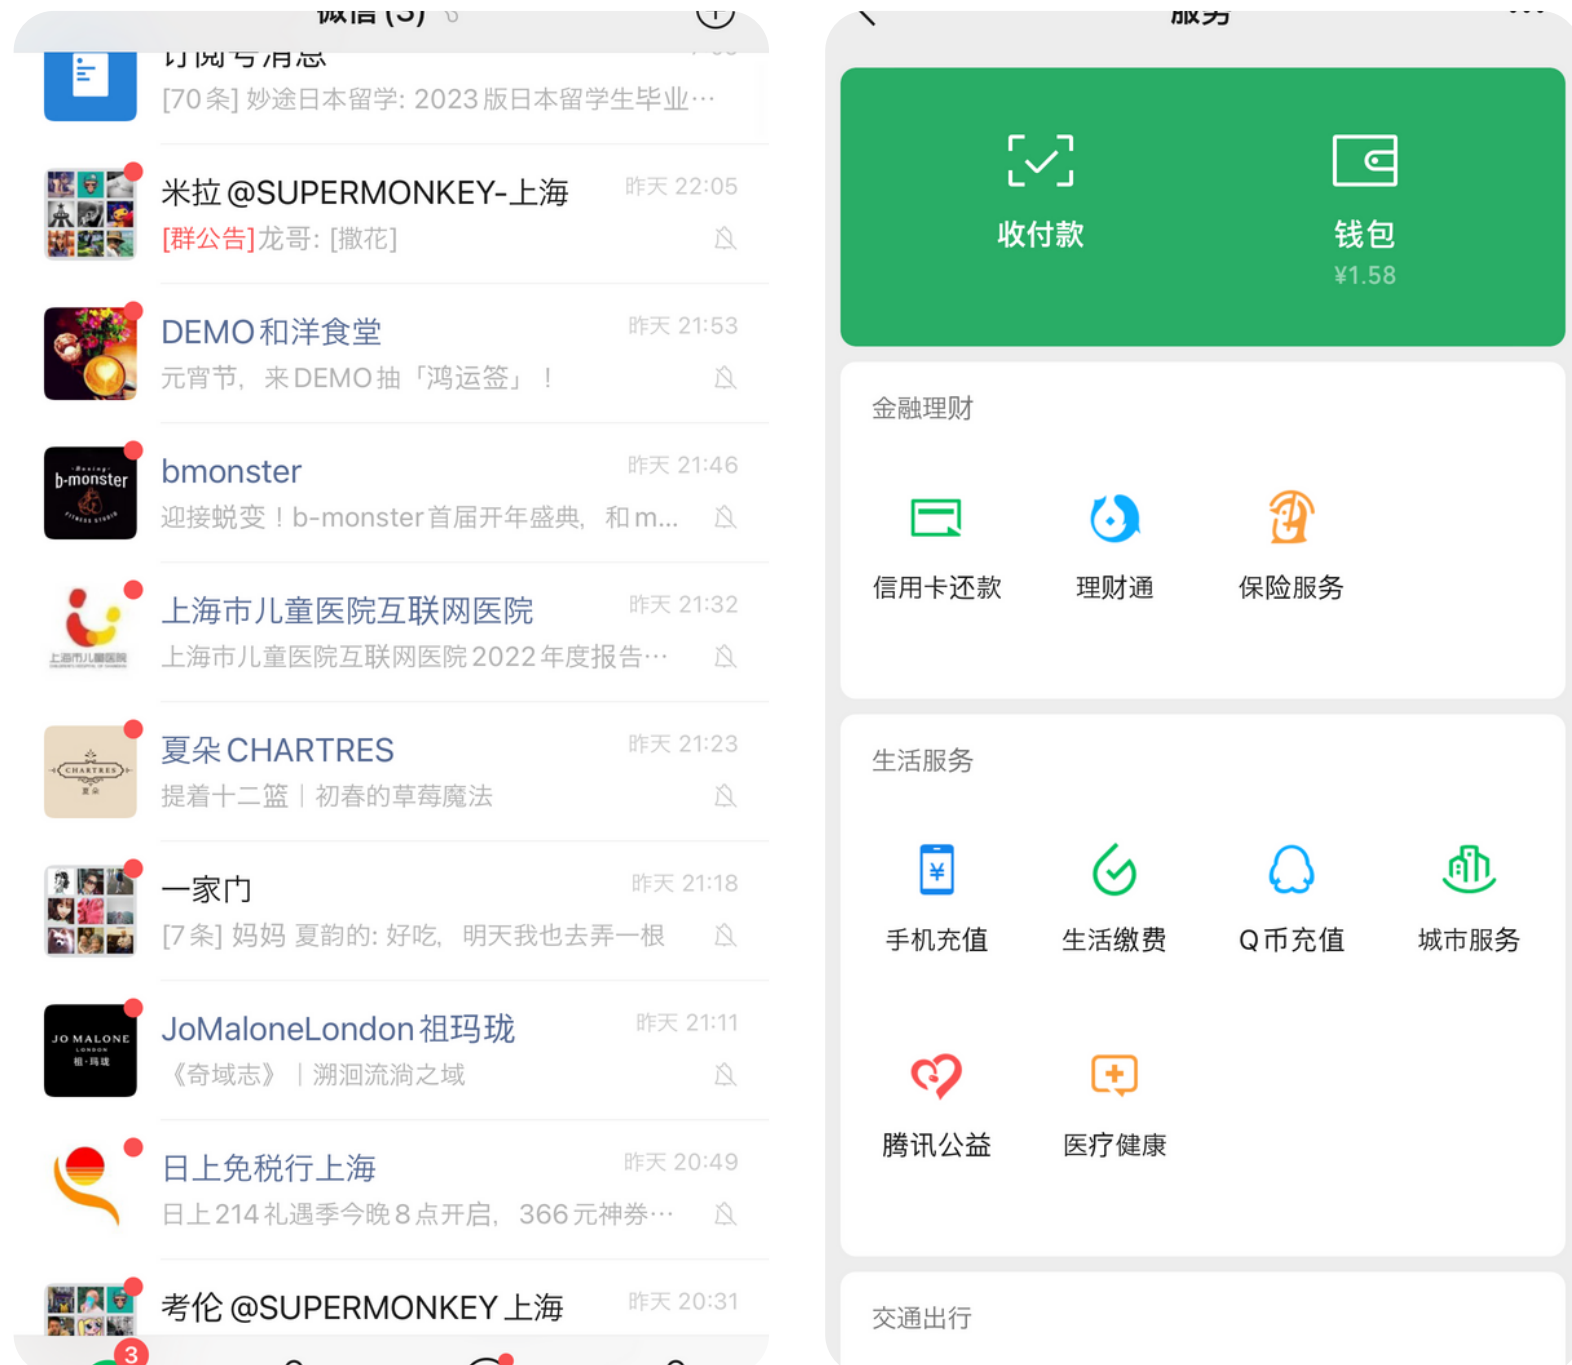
微信 (3)

订阅号消息
[70条] 妙途日本留学: 2023版日本留学生毕业…

米拉 @SUPERMONKEY-上海
昨天 22:05
[群公告]龙哥: [撒花]

DEMO和洋食堂
昨天 21:53
元宵节，来DEMO抽「鸿运签」！

bmonster
昨天 21:46
迎接蜕变！b-monster首届开年盛典，和m...

上海市儿童医院互联网医院
昨天 21:32
上海市儿童医院互联网医院2022年度报告…

夏朵CHARTRES
昨天 21:23
提着十二篮｜初春的草莓魔法

一家门
昨天 21:18
[7条] 妈妈 夏韵的: 好吃，明天我也去弄一根

JoMaloneLondon祖玛珑
昨天 21:11
《奇域志》｜溯洄流淌之域

日上免税行上海
昨天 20:49
日上214礼遇季今晚8点开启，366元神券…

考伦 @SUPERMONKEY 上海
昨天 20:31

3

服务

收付款
钱包
¥1.58

金融理财
信用卡还款
理财通
保险服务

生活服务
手机充值
生活缴费
Q币充值
城市服务
腾讯公益
医疗健康

交通出行